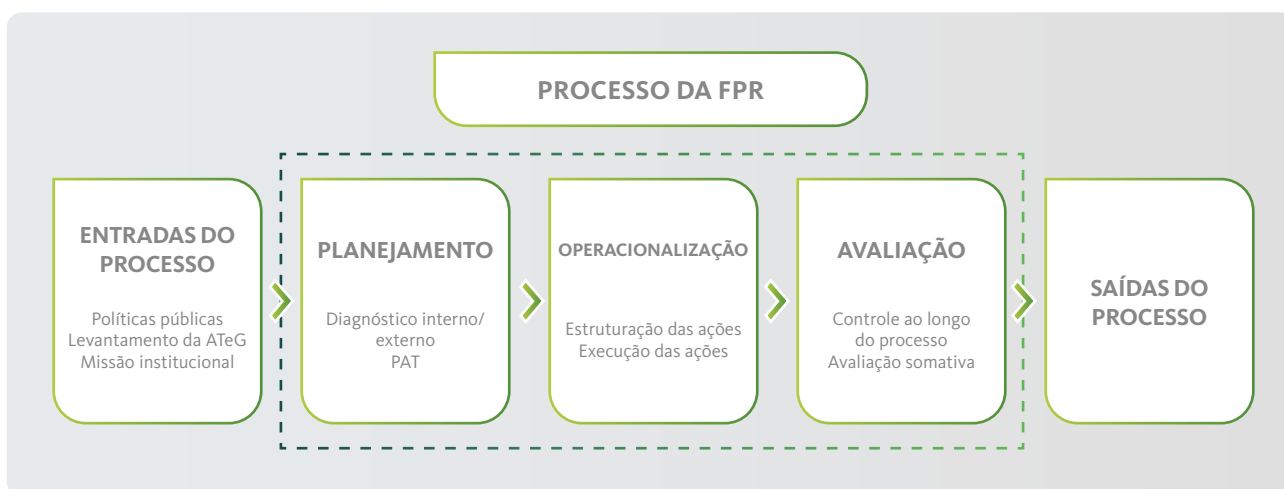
PROCESSO DA FPR

ENTRADAS DO PROCESSO

Políticas públicas
Levantamento da ATeG
Missão institucional

PLANEJAMENTO

Diagnóstico interno/
externo
PAT

OPERACIONALIZAÇÃO

Estruturação das ações
Execução das ações

AVALIAÇÃO

Controle ao longo
do processo
Avaliação somativa

SAÍDAS DO PROCESSO